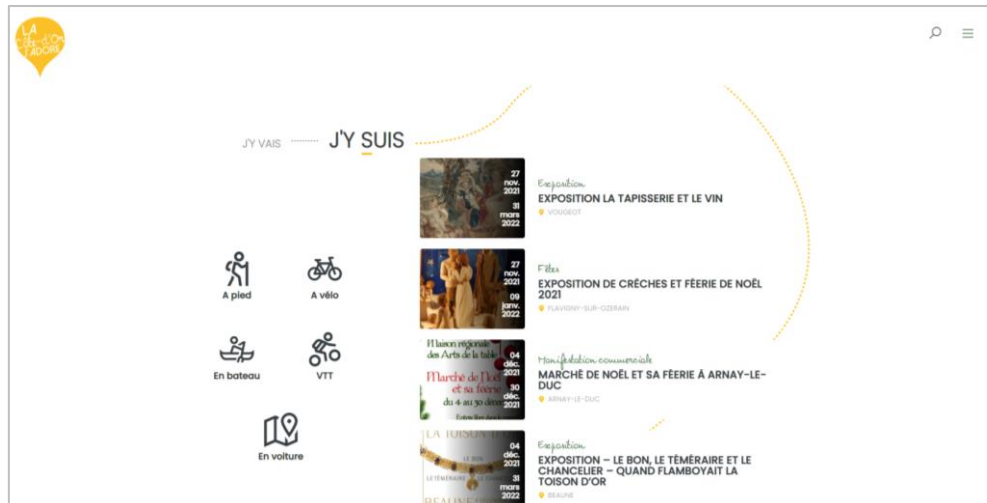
LA Côte-d'Or J'ADORE

J'Y VAIS J'Y SUIS

A pied
A vélo
En bateau
VTT
En voiture

27 nov. 2021
31 mars 2022
Exposition
EXPOSITION LA TAPISSERIE ET LE VIN
VOUGEOT

27 nov. 2021
09 janv. 2022
Fêtes
EXPOSITION DE CRÈCHES ET FÉERIE DE NOËL 2021
FLAVIGNY-SUR-OZERAIN

Maison régionale des Arts de la table
Marché de Noël et sa féerie
du 4 au 30 décembre
04 déc. 2021
30 déc. 2021
Manifestation commerciale
MARCHÉ DE NOËL ET SA FÉERIE À ARNAY-LE-DUC
ARNAY-LE-DUC

LA TOISON D'OR
04 déc. 2021
31 mars 2022
Exposition
EXPOSITION – LE BON, LE TÉMÉRAIRE ET LE CHANCELIER – QUAND FLAMBOYAIT LA TOISON D'OR
BEAUNE